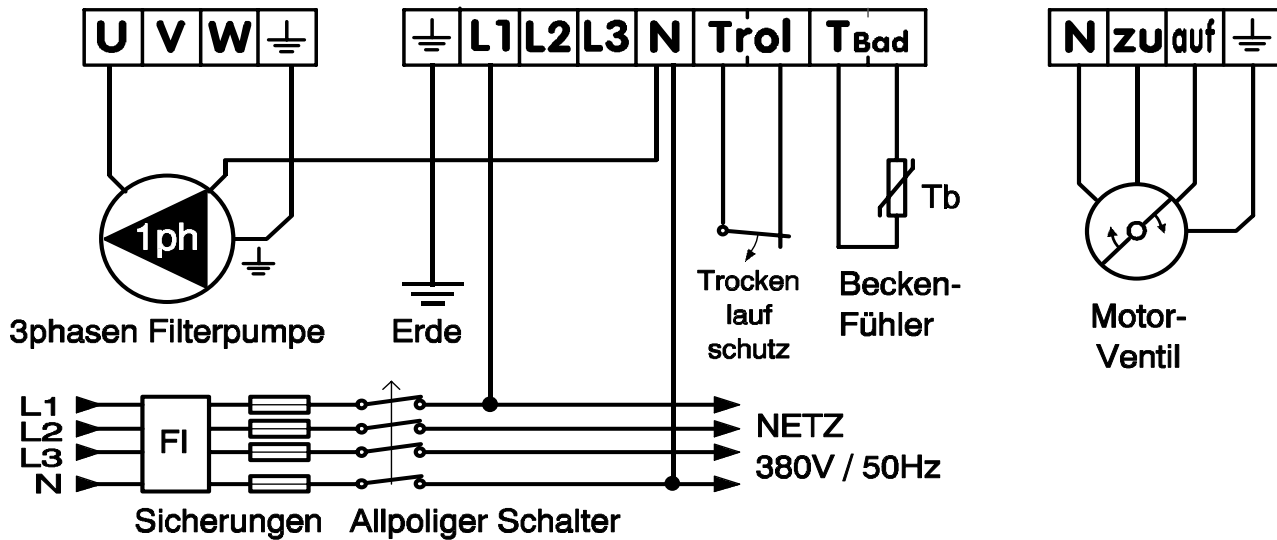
U V W ⏚

⏚ L1 L2 L3 N Trol T$_{Bad}$

N zu auf ⏚

1ph

3phasen Filterpumpe

Erde

Tb

Trocken lauf schutz

Becken-Fühler

Motor-Ventil

L1
L2
L3
N

FI

Sicherungen

Allpoliger Schalter

NETZ
380V / 50Hz